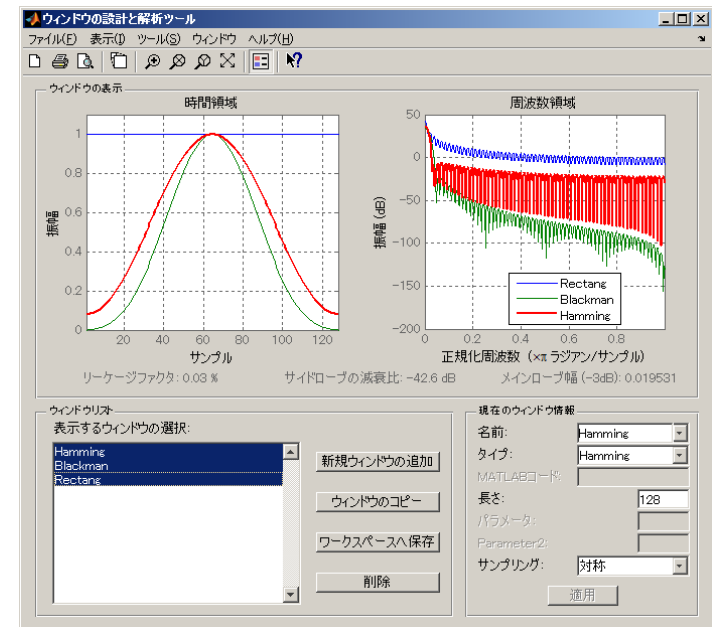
ウィンドウの設計と解析ツール

ファイル(F) 表示(I) ツール(S) ウィンドウ ヘルプ(H)

ウィンドウの表示

時間領域

1
0.8
0.6
0.4
0.2
0
20 40 60 80 100 120
振幅
サンプル

周波数領域

50
0
-50
-100
-150
-200
0 0.2 0.4 0.6 0.8
振幅 (dB)
正規化周波数 (×π ラジアン/サンプル)

Rectang
Blackman
Hamming

リーケージファクタ: 0.03 %   サイドローブの減衰比: -42.6 dB   メインローブ幅 (-3dB): 0.019531

ウィンドウリスト

表示するウィンドウの選択:

Hamming
Blackman
Rectang

新規ウィンドウの追加
ウィンドウのコピー
ワークスペースへ保存
削除

現在のウィンドウ情報

名前: Hamming
タイプ: Hamming
MATLABコード:
長さ: 128
パラメータ:
Parameter2:
サンプリング: 対称
適用